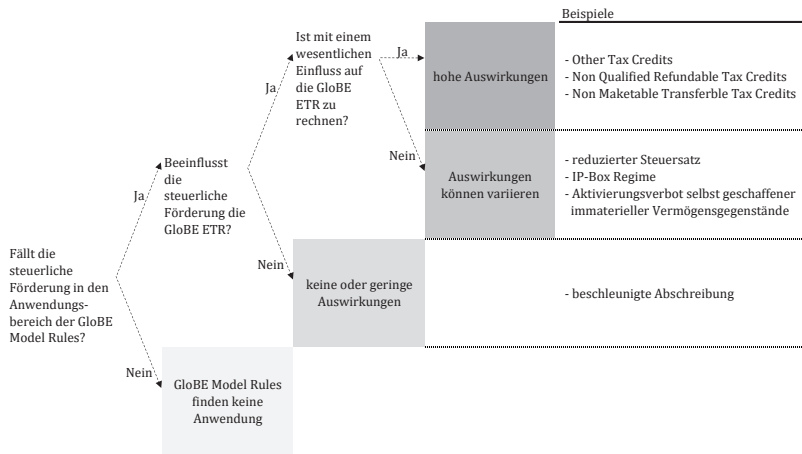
Beispiele

Fällt die steuerliche Förderung in den Anwendungsbereich der GloBE Model Rules?

Ja

Beeinflusst die steuerliche Förderung die GloBE ETR?

Ja

Ist mit einem wesentlichen Einfluss auf die GloBE ETR zu rechnen?

Ja

hohe Auswirkungen

- Other Tax Credits
- Non Qualified Refundable Tax Credits
- Non Maketable Transferble Tax Credits

Nein

Auswirkungen können variieren

- reduzierter Steuersatz
- IP-Box Regime
- Aktivierungsverbot selbst geschaffener immaterieller Vermögensgegenstände

Nein

keine oder geringe Auswirkungen

- beschleunigte Abschreibung

Nein

GloBE Model Rules finden keine Anwendung